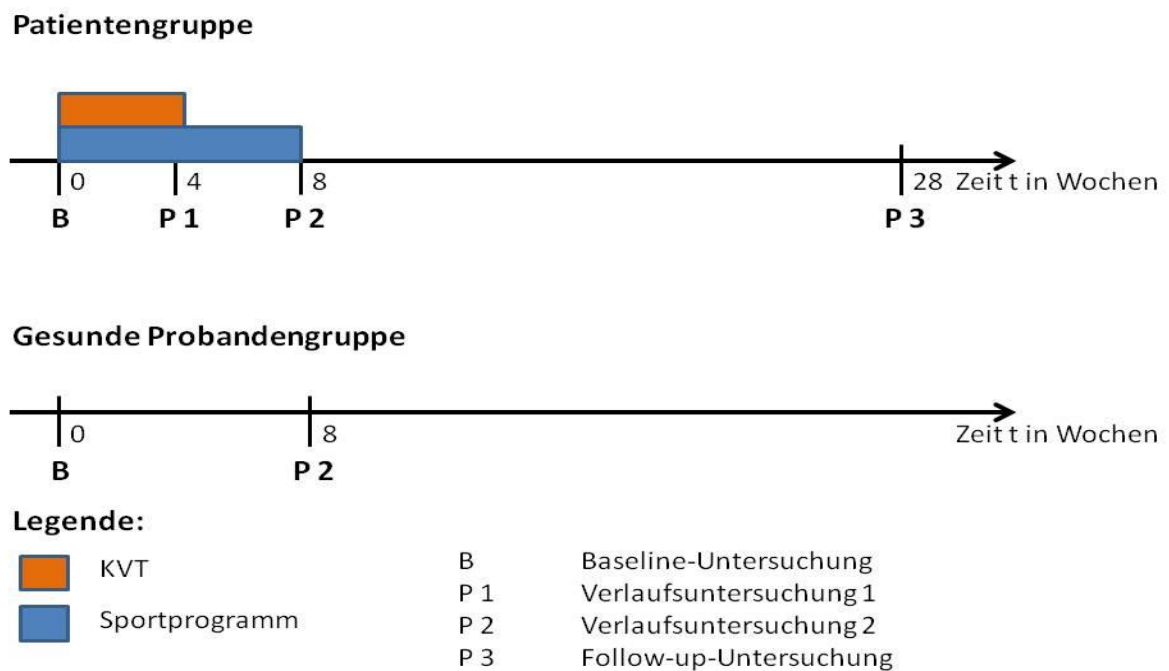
Patientengruppe

0
4
8
28 Zeit t in Wochen

B
P 1
P 2
P 3

Gesunde Probandengruppe

0
8
Zeit t in Wochen

B
P 2

Legende:

KVT

Sportprogramm

B Baseline-Untersuchung
P 1 Verlaufsuntersuchung 1
P 2 Verlaufsuntersuchung 2
P 3 Follow-up-Untersuchung